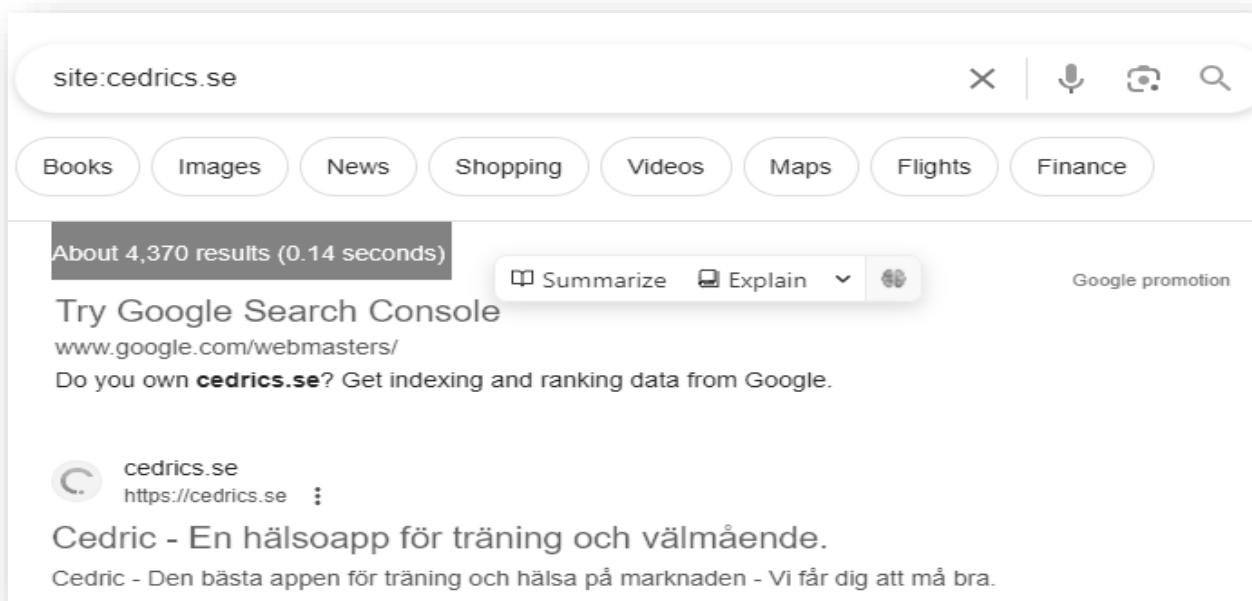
site:cedrics.se

Books Images News Shopping Videos Maps Flights Finance

About 4,370 results (0.14 seconds)

Summarize Explain

Google promotion

Try Google Search Console

www.google.com/webmasters/

Do you own **cedrics.se**? Get indexing and ranking data from Google.

cedrics.se

https://cedrics.se

Cedric - En hälsoapp för träning och välmående.

Cedric - Den bästa appen för träning och hälsa på marknaden - Vi får dig att må bra.